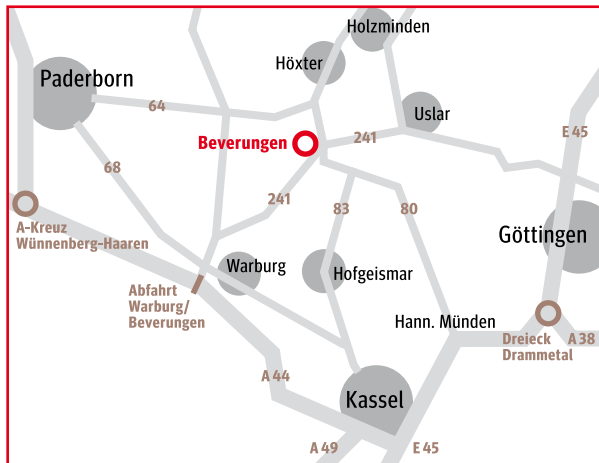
Holzminden
Höxter
Paderborn
64
Uslar
Beverungen
241
E 45
68
241
83
80
A-Kreuz Wünnenberg-Haaren
Göttingen
Warburg
Hofgeismar
Abfahrt Warburg/ Beverungen
Hann. Münden
Dreieck Drammetal
A 38
A 44
Kassel
A 49
E 45